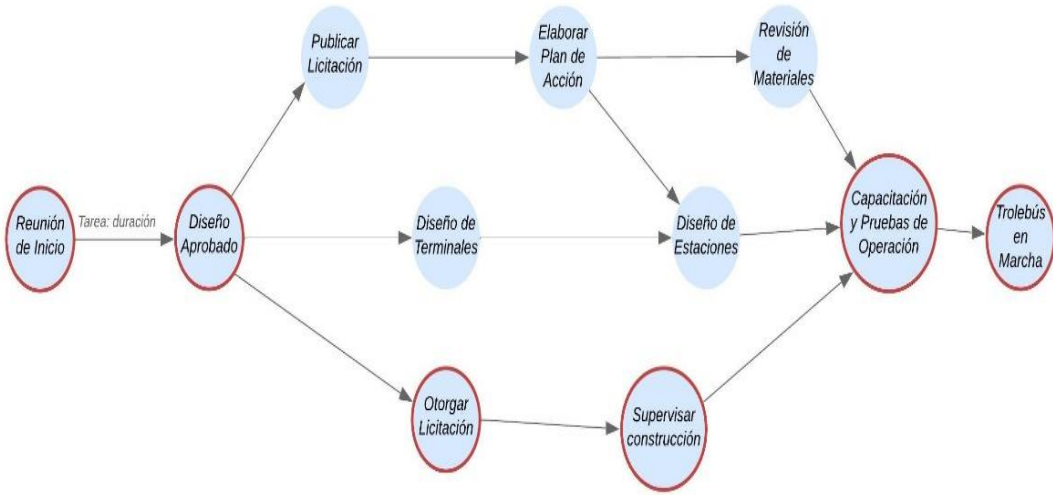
Reunión de Inicio

Tarea: duración

Diseño Aprobado

Publicar Licitación

Elaborar Plan de Acción

Revisión de Materiales

Diseño de Terminales

Diseño de Estaciones

Capacitación y Pruebas de Operación

Trolebús en Marcha

Otorgar Licitación

Supervisar construcción